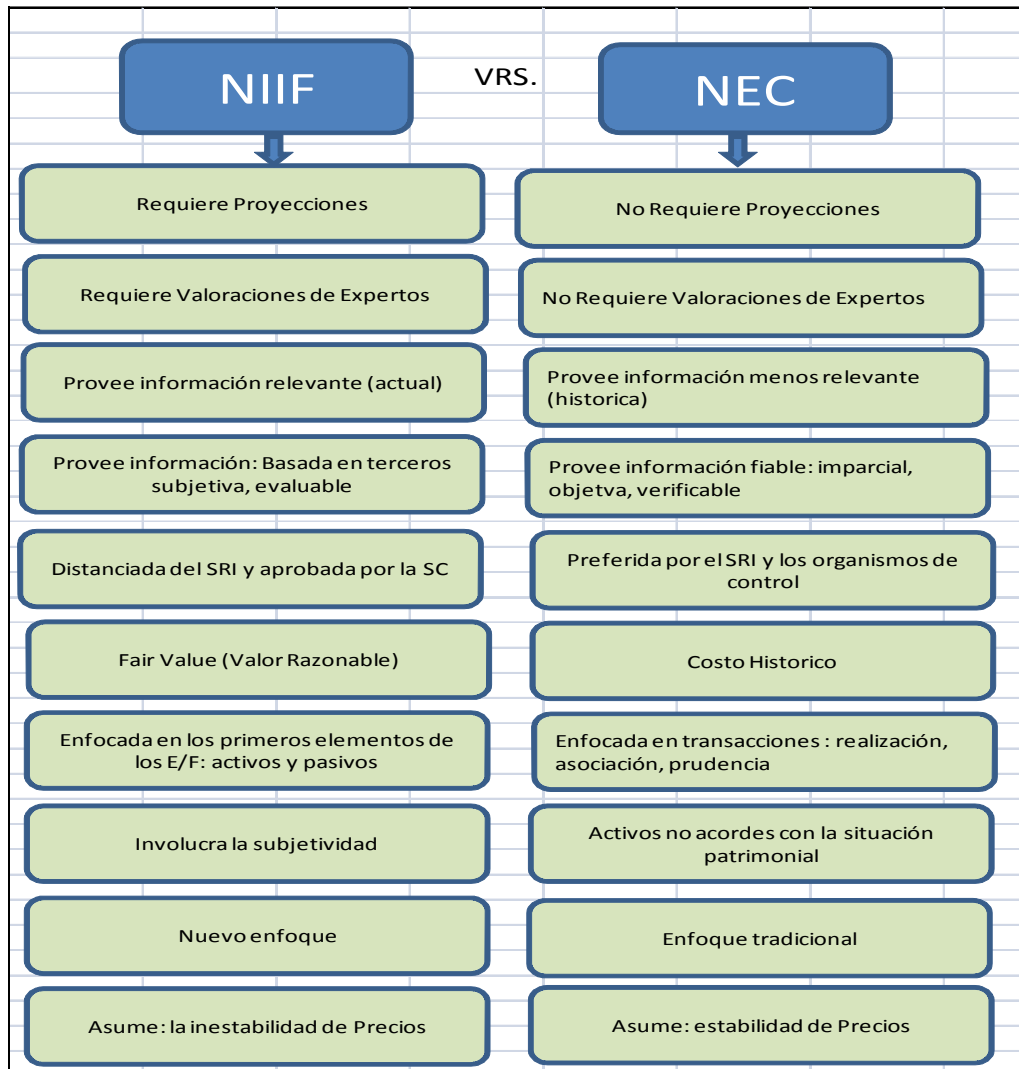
NIIF

VRS.

NEC

Requiere Proyecciones

No Requiere Proyecciones

Requiere Valoraciones de Expertos

No Requiere Valoraciones de Expertos

Provee información relevante (actual)

Provee información menos relevante (historica)

Provee información: Basada en terceros subjetiva, evaluable

Provee información fiable: imparcial, objetva, verificable

Distanciada del SRI y aprobada por la SC

Preferida por el SRI y los organismos de control

Fair Value (Valor Razonable)

Costo Historico

Enfocada en los primeros elementos de los E/F: activos y pasivos

Enfocada en transacciones : realización, asociación, prudencia

Involucra la subjetividad

Activos no acordes con la situación patrimonial

Nuevo enfoque

Enfoque tradicional

Asume: la inestabilidad de Precios

Asume: estabilidad de Precios